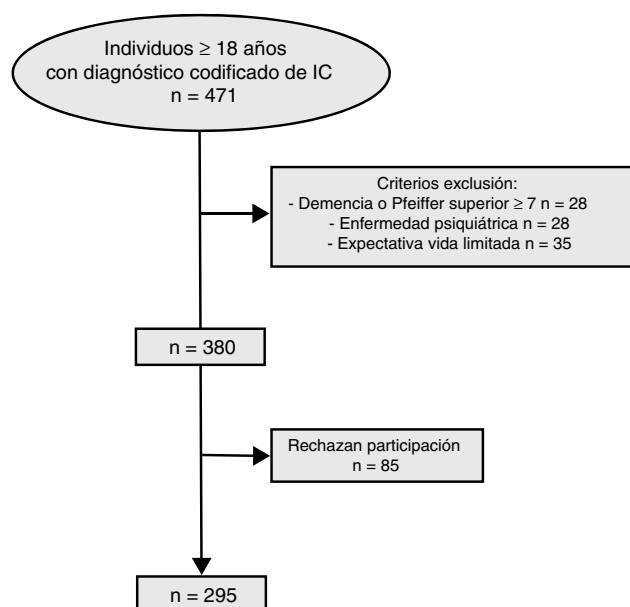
Individuos $\geq$ 18 años
con diagnóstico codificado de IC
n = 471

Criterios exclusión:
- Demencia o Pfeiffer superior $\geq$ 7 n = 28
- Enfermedad psiquiátrica n = 28
- Expectativa vida limitada n = 35

n = 380

Rechazan participación
n = 85

n = 295